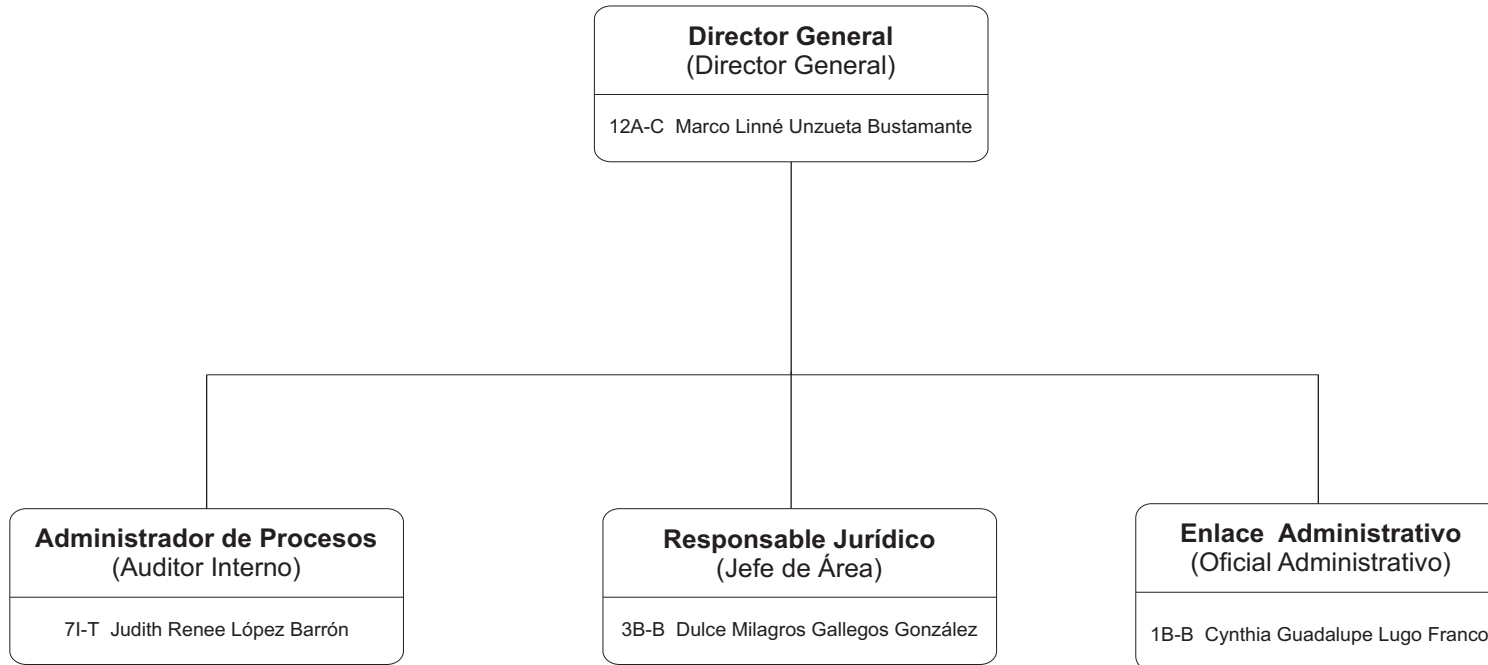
**Director General**
(Director General)

12A-C Marco Linné Unzueta Bustamante

**Administrador de Procesos**
(Auditor Interno)

7I-T Judith Renee López Barrón

**Responsable Jurídico**
(Jefe de Área)

3B-B Dulce Milagros Gallegos González

**Enlace Administrativo**
(Oficial Administrativo)

1B-B Cynthia Guadalupe Lugo Franco